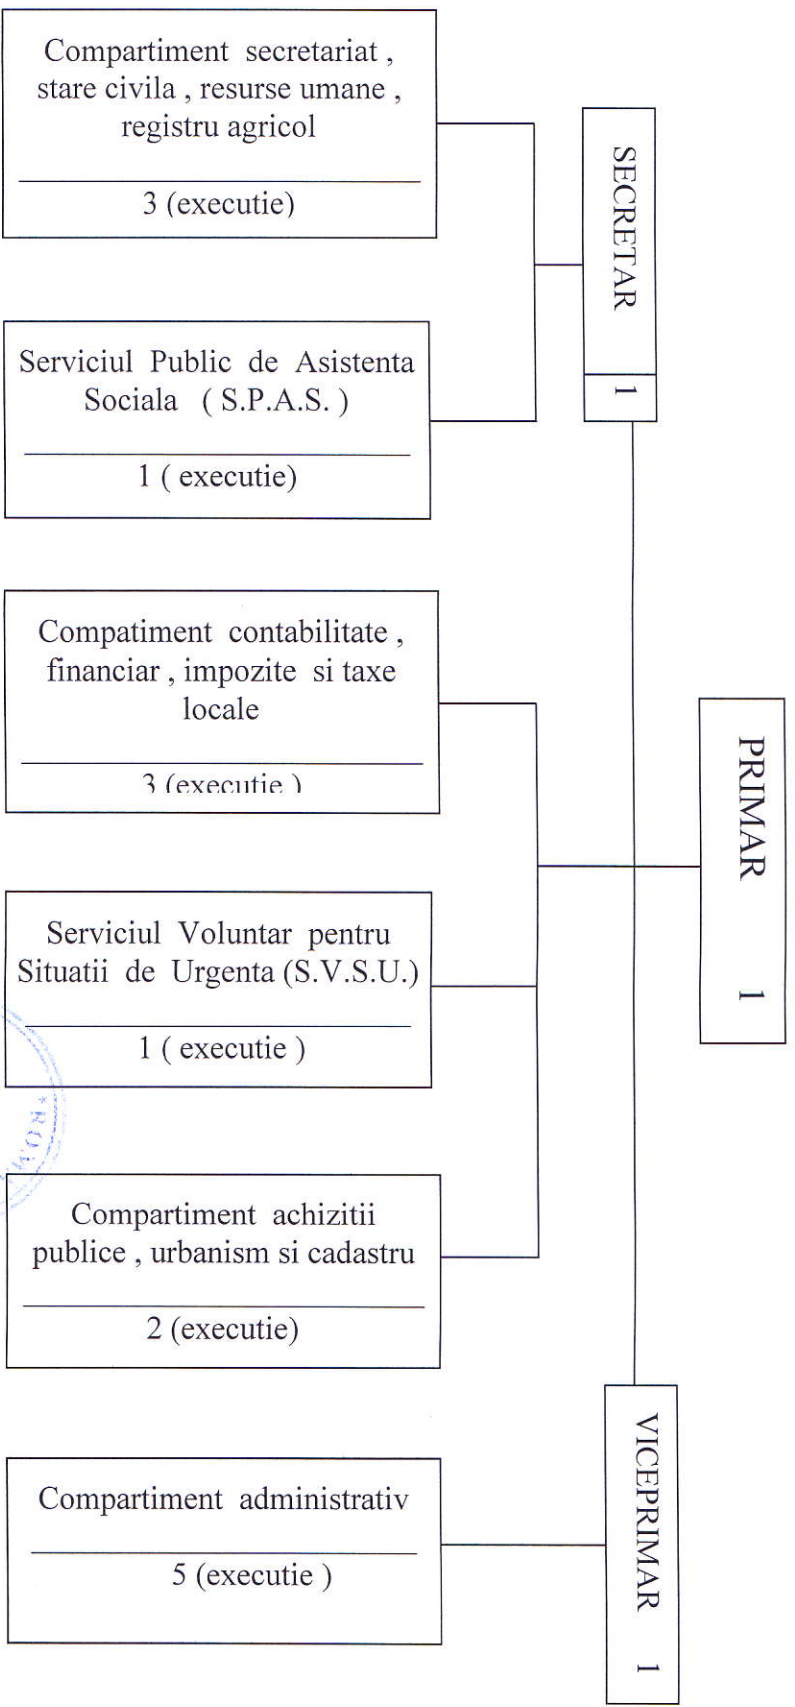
Compartiment secretariat , stare civila , resurse umane , registru agricol

3 (executie)

SECRETAR

1

Serviciul Public de Asistenta Sociala ( S.P.A.S. )

1 ( executie)

Compatiment contabilitate , financiar , impozite si taxe locale

3 (executie )

PRIMAR

1

Serviciul Voluntar pentru Situatii de Urgenta (S.V.S.U.)

1 ( executie )

Compartiment achizitii publice , urbanism si cadastru

2 (executie)

VICEPRIMAR

1

Compartiment administrativ

5 (executie )